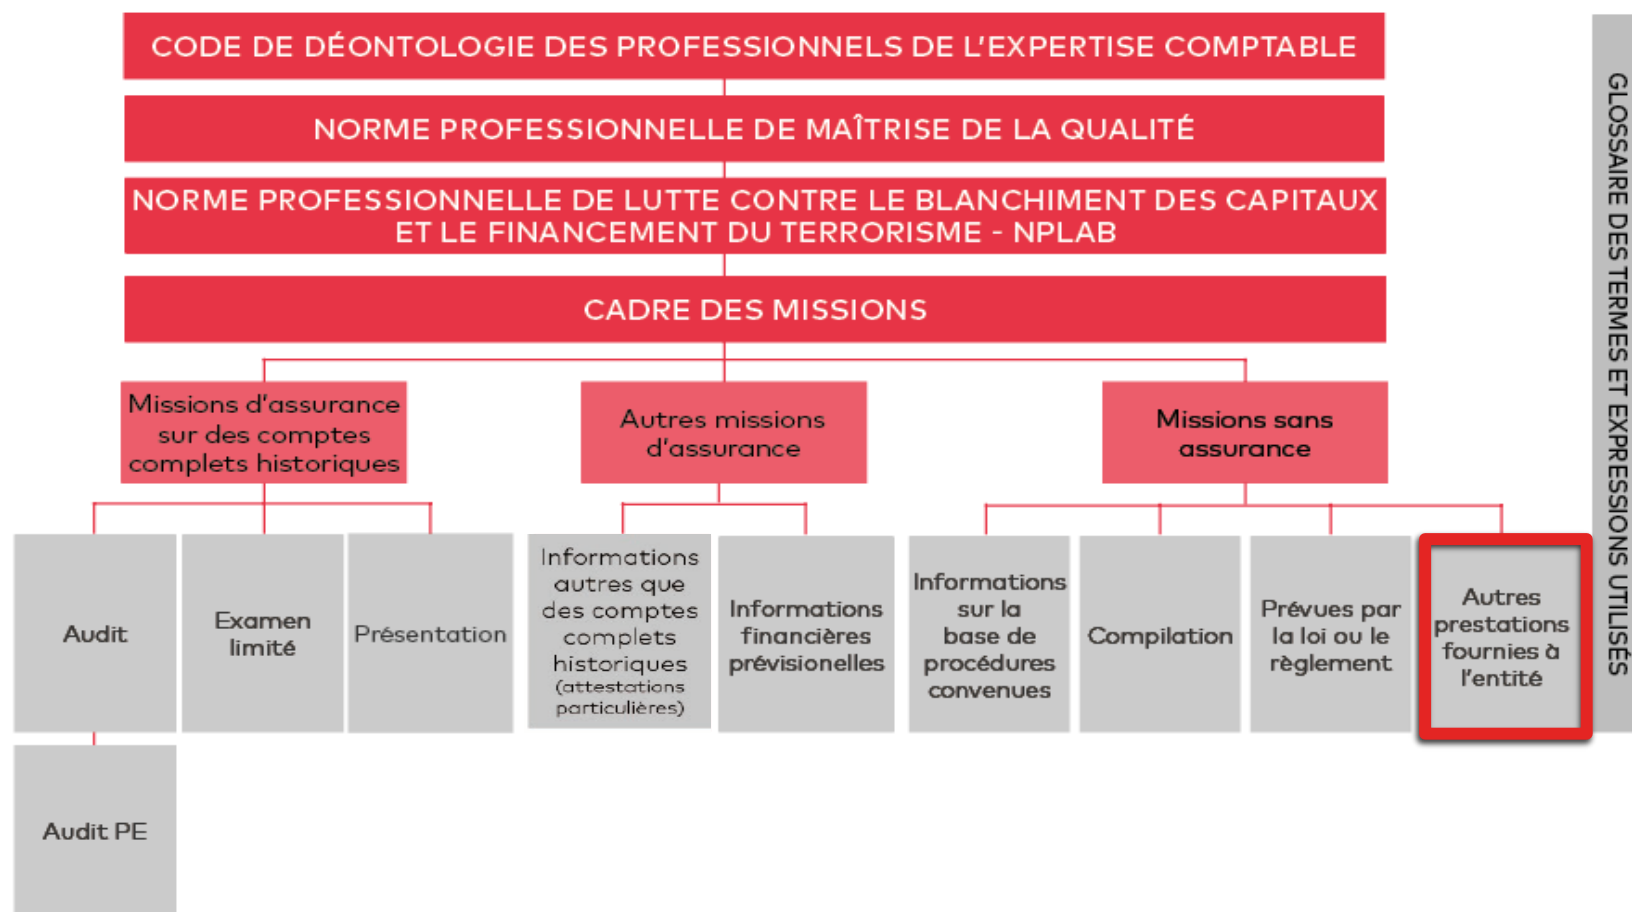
CODE DE DÉONTOLOGIE DES PROFESSIONNELS DE L'EXPERTISE COMPTABLE

NORME PROFESSIONNELLE DE MAÎTRISE DE LA QUALITÉ

NORME PROFESSIONNELLE DE LUTTE CONTRE LE BLANCHIMENT DES CAPITAUX ET LE FINANCEMENT DU TERRORISME - NPLAB

CADRE DES MISSIONS

Missions d'assurance sur des comptes complets historiques

Autres missions d'assurance

Missions sans assurance

Audit

Examen limité

Présentation

Informations autres que des comptes complets historiques (attestations particulières)

Informations financières prévisionelles

Informations sur la base de procédures convenues

Compilation

Prévues par la loi ou le règlement

Autres prestations fournies à l'entité

Audit PE

GLOSSAIRE DES TERMES ET EXPRESSIONS UTILISÉS